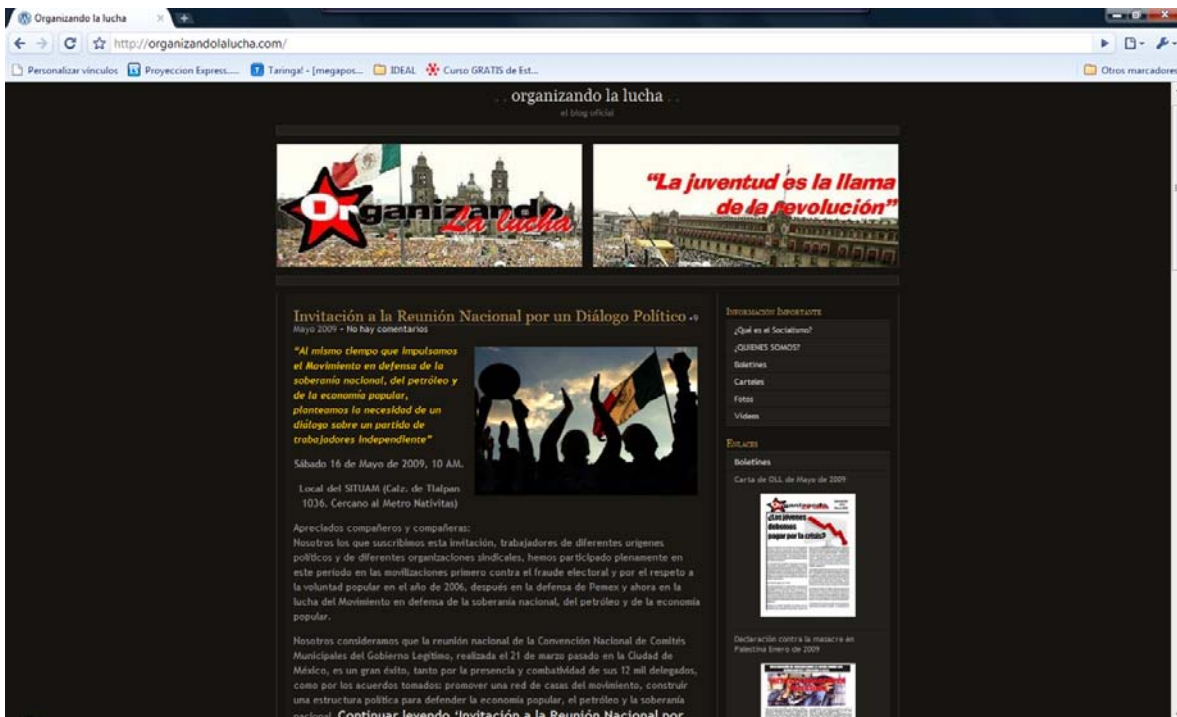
Organizando la lucha

http://organizandolalucha.com/

Personalizar vínculos | Proyeccion Express.... | Taringa! - [megapos... | IDEAL | Curso GRATIS de Est... | Otros marcadores

. . organizando la lucha . .
el blog oficial

Organizando La lucha

"La juventud es la llama de la revolución"

Invitación a la Reunión Nacional por un Diálogo Político
Mayo 2009 – No hay comentarios

"Al mismo tiempo que impulsamos el Movimiento en defensa de la soberanía nacional, del petróleo y de la economía popular, planteamos la necesidad de un diálogo sobre un partido de trabajadores independiente"

Sábado 16 de Mayo de 2009, 10 AM.

Local del SITUAM (Calz. de Tlalpan 1036, Cercano al Metro Nativitas)

Apreciados compañeros y compañeras:
Nosotros los que suscribimos esta invitación, trabajadores de diferentes orígenes políticos y de diferentes organizaciones sindicales, hemos participado plenamente en este periodo en las movilizaciones primero contra el fraude electoral y por el respeto a la voluntad popular en el año de 2006, después en la defensa de Pemex y ahora en la lucha del Movimiento en defensa de la soberanía nacional, del petróleo y de la economía popular.

Nosotros consideramos que la reunión nacional de la Convención Nacional de Comités Municipales del Gobierno Legítimo, realizada el 21 de marzo pasado en la Ciudad de México, es un gran éxito, tanto por la presencia y combatividad de sus 12 mil delegados, como por los acuerdos tomados: promover una red de casas del movimiento, construir una estructura política para defender la economía popular, el petróleo y la soberanía nacional. Continuar leyendo 'Invitación a la Reunión Nacional por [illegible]

Información Importante
¿Qué es el Socialismo?
¿QUIENES SOMOS?
Boletines
Carteles
Fotos
Videos

Enlaces
Boletines
Carta de OLL de Mayo de 2009
¿Los jóvenes debemos pagar por la crisis?

Declaración contra la masacre en Palestina Enero de 2009